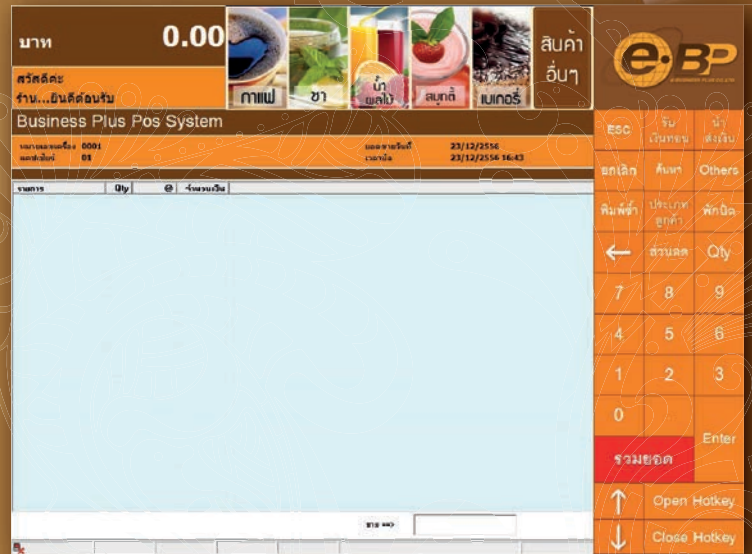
บาท
0.00
สวัสดีค่ะ
ร้าน...ยินดีต้อนรับ
กาแฟ
ชา
น้ำผลไม้
สมูทตี้
เบเกอรี่
สินค้าอื่นๆ
e-BP
Business Plus Pos System
หมายเลขเครื่อง 0001
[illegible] 01
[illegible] 23/12/2556
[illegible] 23/12/2556 16:43
รายการ
Qty
@
จำนวนเงิน
ESC
รับเงินทอน
น้ำส่งเงิน
ยกเลิก
ค้นหา
Others
พิมพ์ซ้ำ
ประเภทลูกค้า
พักบิล
←
ส่วนลด
Qty
7
8
9
4
5
6
1
2
3
0
Enter
รวมยอด
↑
Open Hotkey
↓
Close Hotkey
ขาย ==>